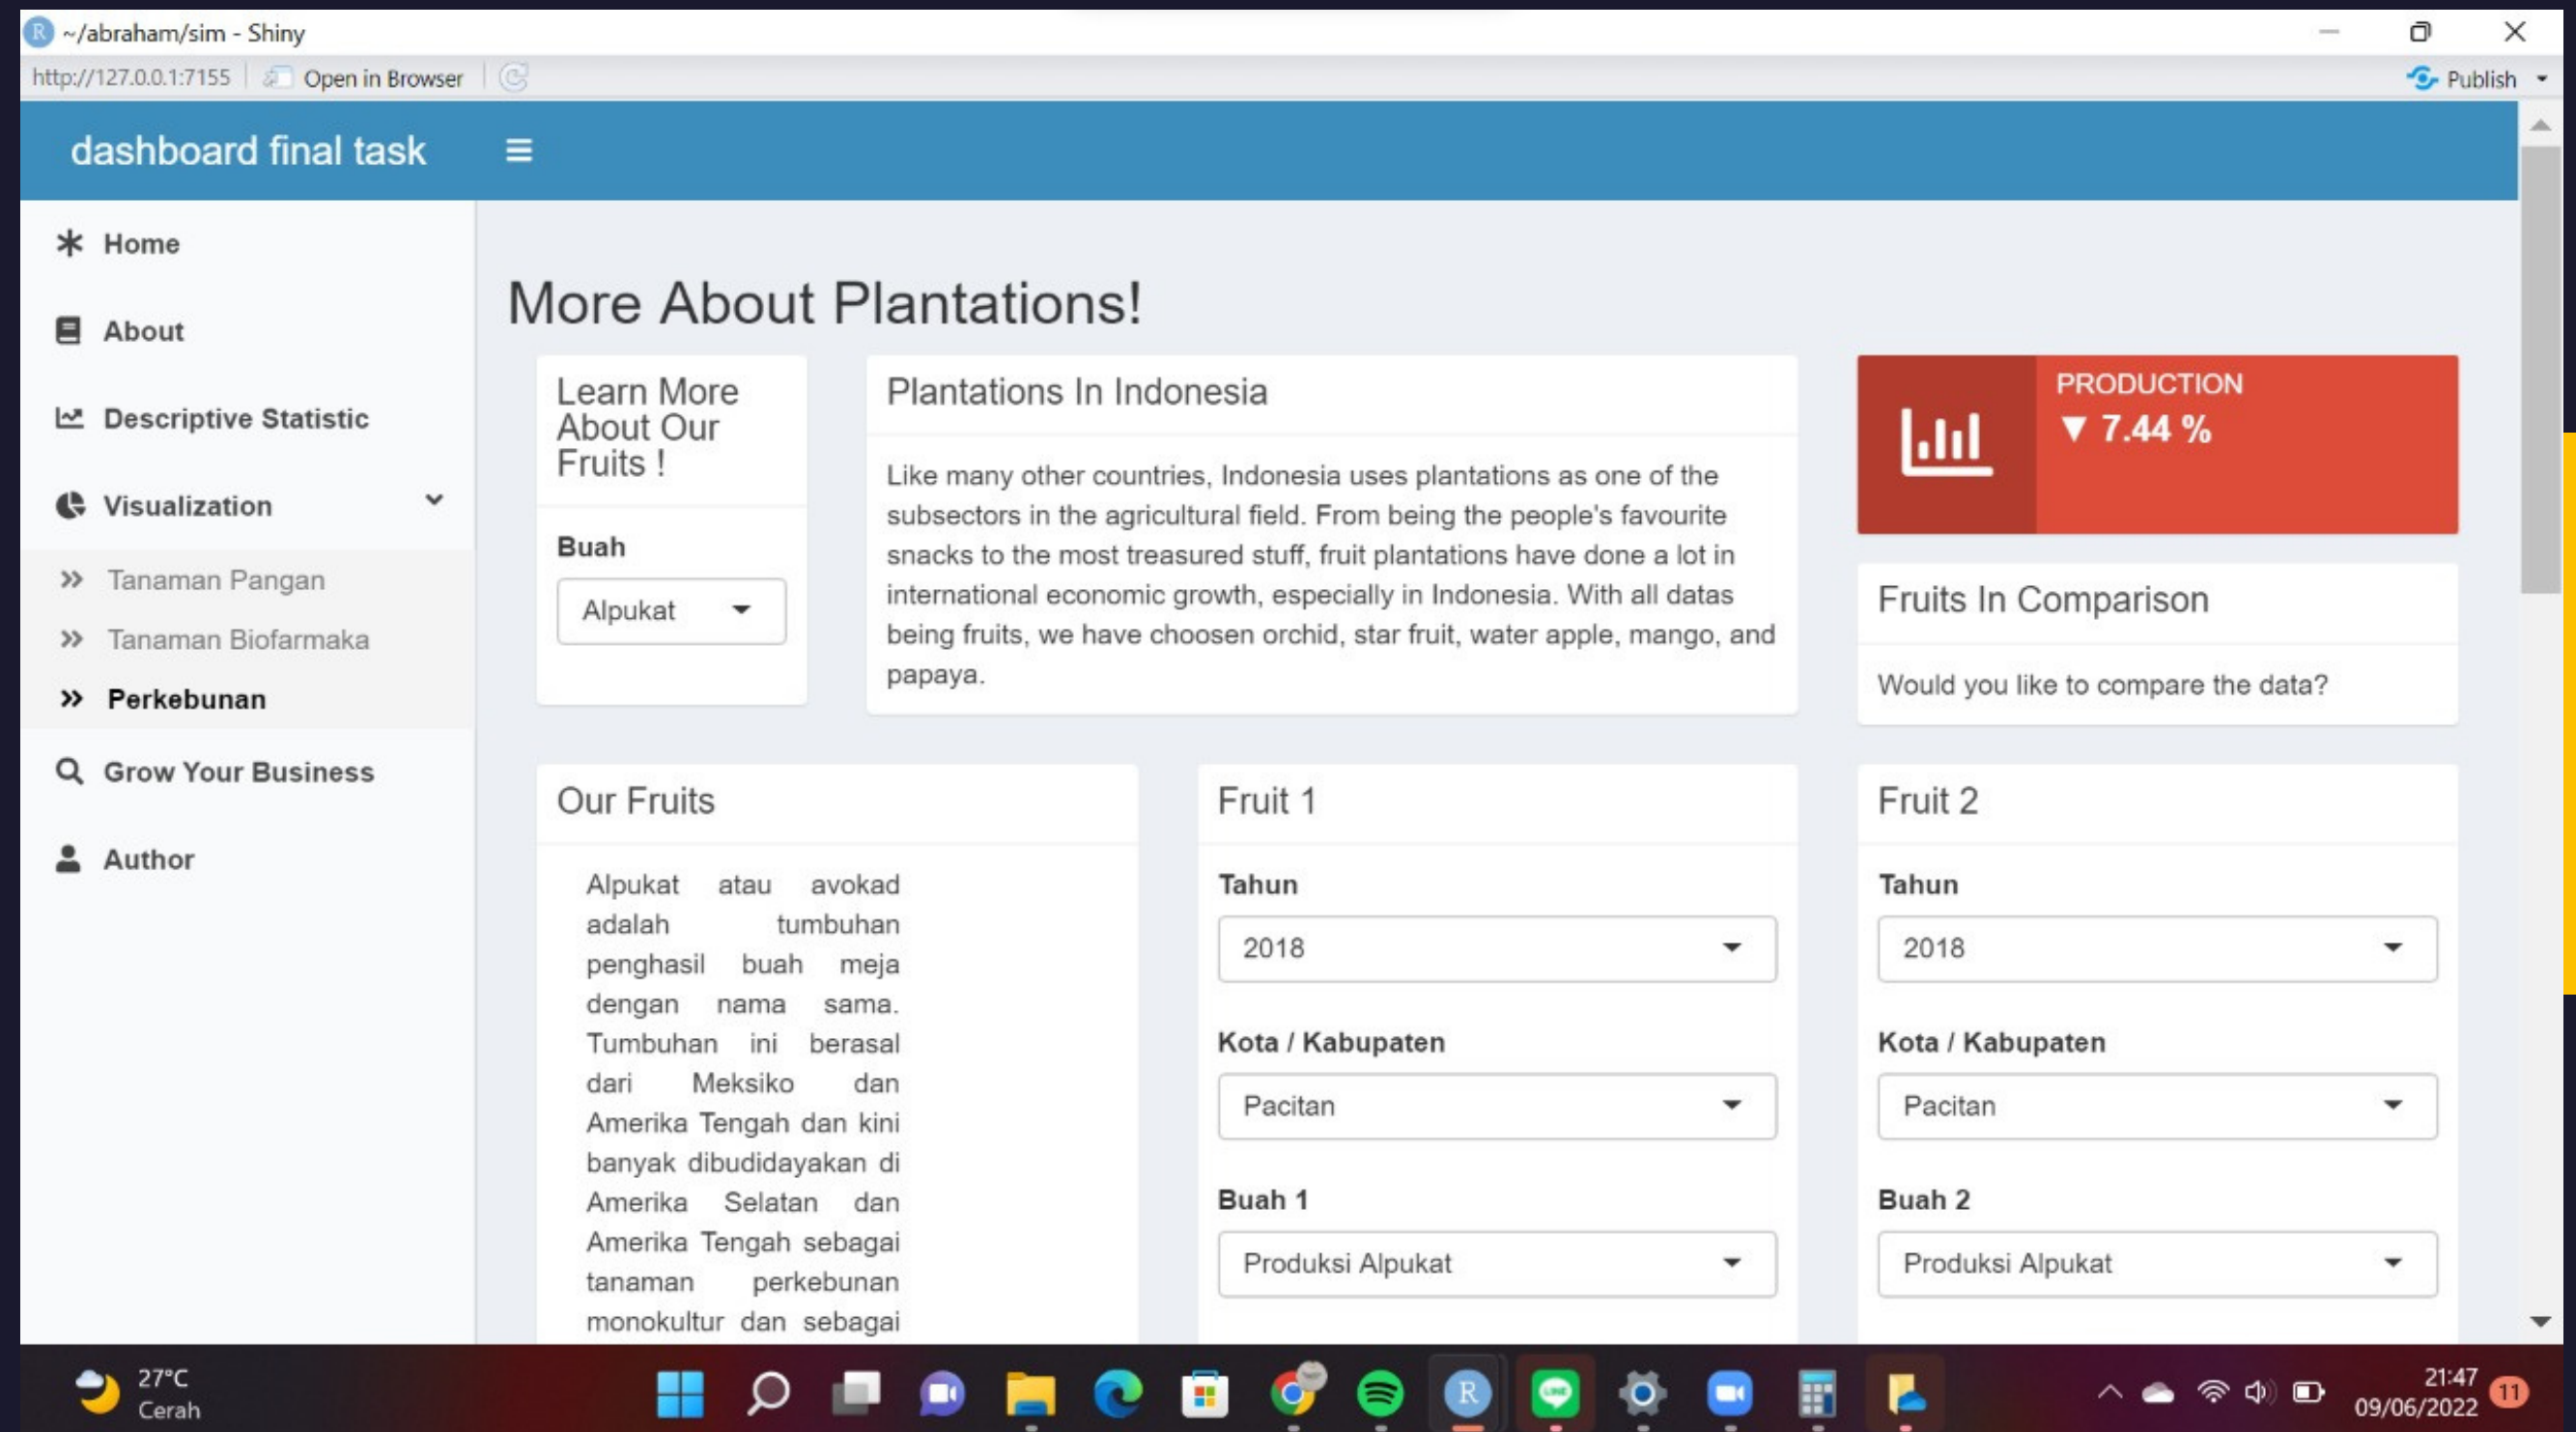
~/abraham/sim - Shiny

http://127.0.0.1:7155 Open in Browser

Publish

dashboard final task

Home

About

Descriptive Statistic

Visualization

Tanaman Pangan

Tanaman Biofarmaka

Perkebunan

Grow Your Business

Author

More About Plantations!

Learn More About Our Fruits !

Buah

Alpukat

Plantations In Indonesia

Like many other countries, Indonesia uses plantations as one of the subsectors in the agricultural field. From being the people's favourite snacks to the most treasured stuff, fruit plantations have done a lot in international economic growth, especially in Indonesia. With all datas being fruits, we have choosen orchid, star fruit, water apple, mango, and papaya.

PRODUCTION

▼ 7.44 %

Fruits In Comparison

Would you like to compare the data?

Our Fruits

Alpukat atau avokad adalah tumbuhan penghasil buah meja dengan nama sama. Tumbuhan ini berasal dari Meksiko dan Amerika Tengah dan kini banyak dibudidayakan di Amerika Selatan dan Amerika Tengah sebagai tanaman perkebunan monokultur dan sebagai

Fruit 1

Tahun

2018

Kota / Kabupaten

Pacitan

Buah 1

Produksi Alpukat

Fruit 2

Tahun

2018

Kota / Kabupaten

Pacitan

Buah 2

Produksi Alpukat

27°C
Cerah

21:47
09/06/2022

11